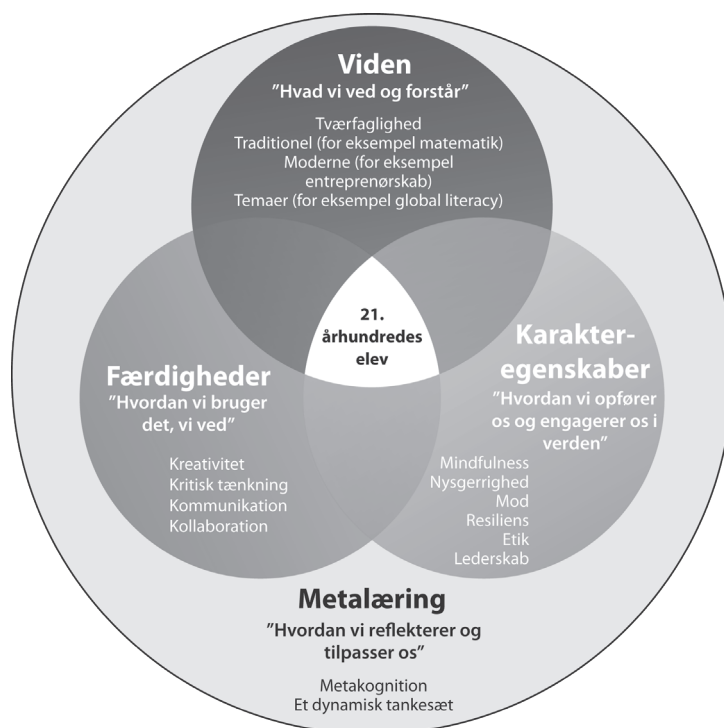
Viden
”Hvad vi ved og forstår”
Tværfaglighed
Traditionel (for eksempel matematik)
Moderne (for eksempel entreprenørskab)
Temaer (for eksempel global literacy)

21. århundredes elev

Færdigheder
”Hvordan vi bruger det, vi ved”
Kreativitet
Kritisk tænkning
Kommunikation
Kollaboration

Karakteregenskaber
”Hvordan vi opfører os og engagerer os i verden”
Mindfulness
Nysgerrighed
Mod
Resiliens
Etik
Lederskab

Metalæring
”Hvordan vi reflekterer og tilpasser os”
Metakognition
Et dynamisk tankesæt